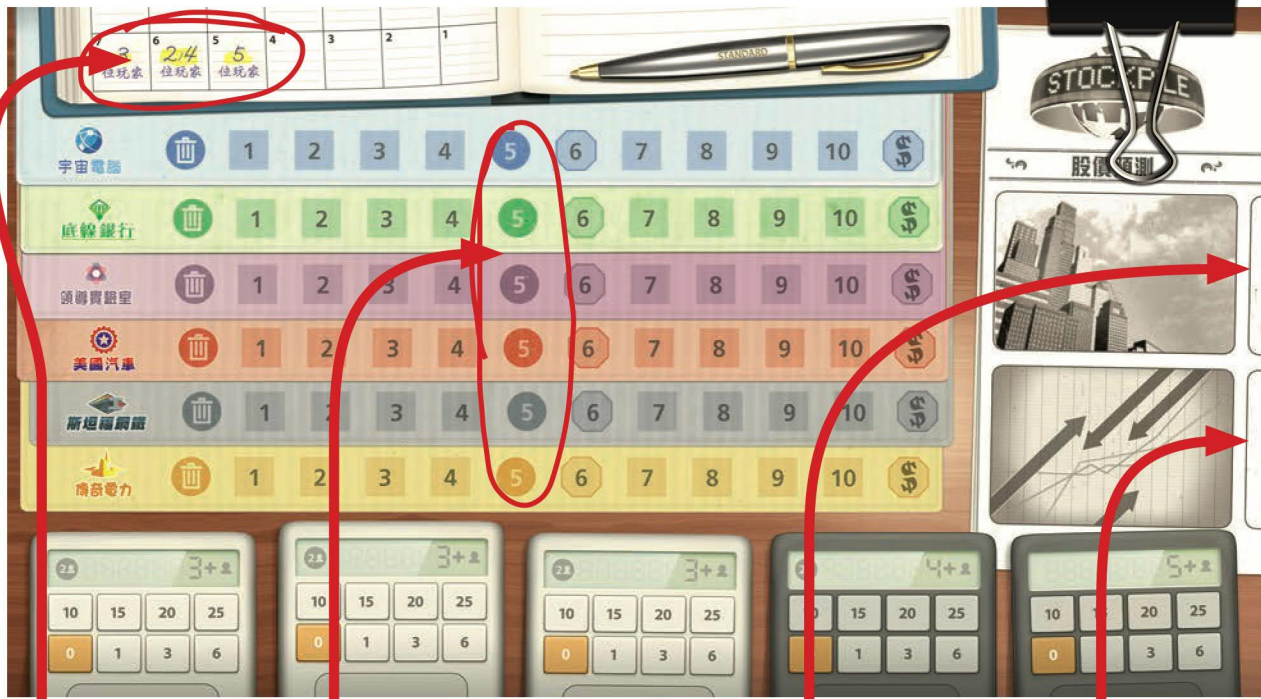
3 位玩家 | 6 2/4 位玩家 | 5 5 位玩家 | 4 | 3 | 2 | 1

STANDARD

STOCKPILE

股價預測

宇宙電腦 1 2 3 4 5 6 7 8 9 10
底線銀行 1 2 3 4 5 6 7 8 9 10
領導實驗室 1 2 3 4 5 6 7 8 9 10
美國汽車 1 2 3 4 5 6 7 8 9 10
新型網路 1 2 3 4 5 6 7 8 9 10
傳奇電力 1 2 3 4 5 6 7 8 9 10

2 3+
10 15 20 25
0 1 3 6

2 3+
10 15 20 25
0 1 3 6

2 3+
10 15 20 25
0 1 3 6

4+
10 15 20 25
0 1 3 6

5+
10 15 20 25
0 1 3 6